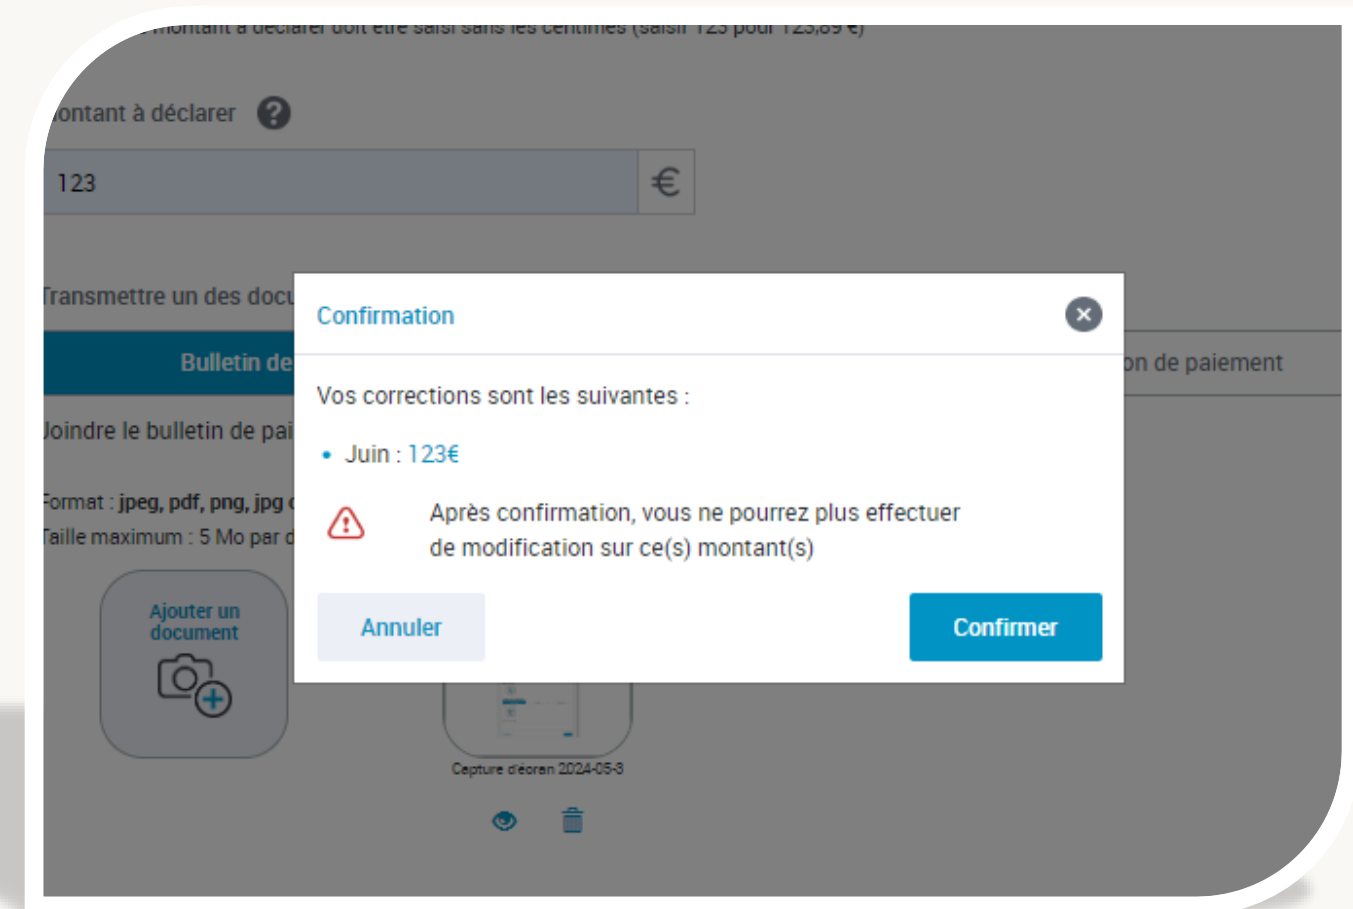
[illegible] montant à déclarer doit être saisi sans les centimes (saisir 123 pour 123,89 €)

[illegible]ontant à déclarer

123 €

Transmettre un des docu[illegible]

Bulletin de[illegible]

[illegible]on de paiement

Joindre le bulletin de pai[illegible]

Format : jpeg, pdf, png, jpg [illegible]
Taille maximum : 5 Mo par d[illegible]

Ajouter un document

Capture d'écran 2024-05-3

Confirmation

Vos corrections sont les suivantes :

• Juin : 123€

Après confirmation, vous ne pourrez plus effectuer de modification sur ce(s) montant(s)

Annuler

Confirmer